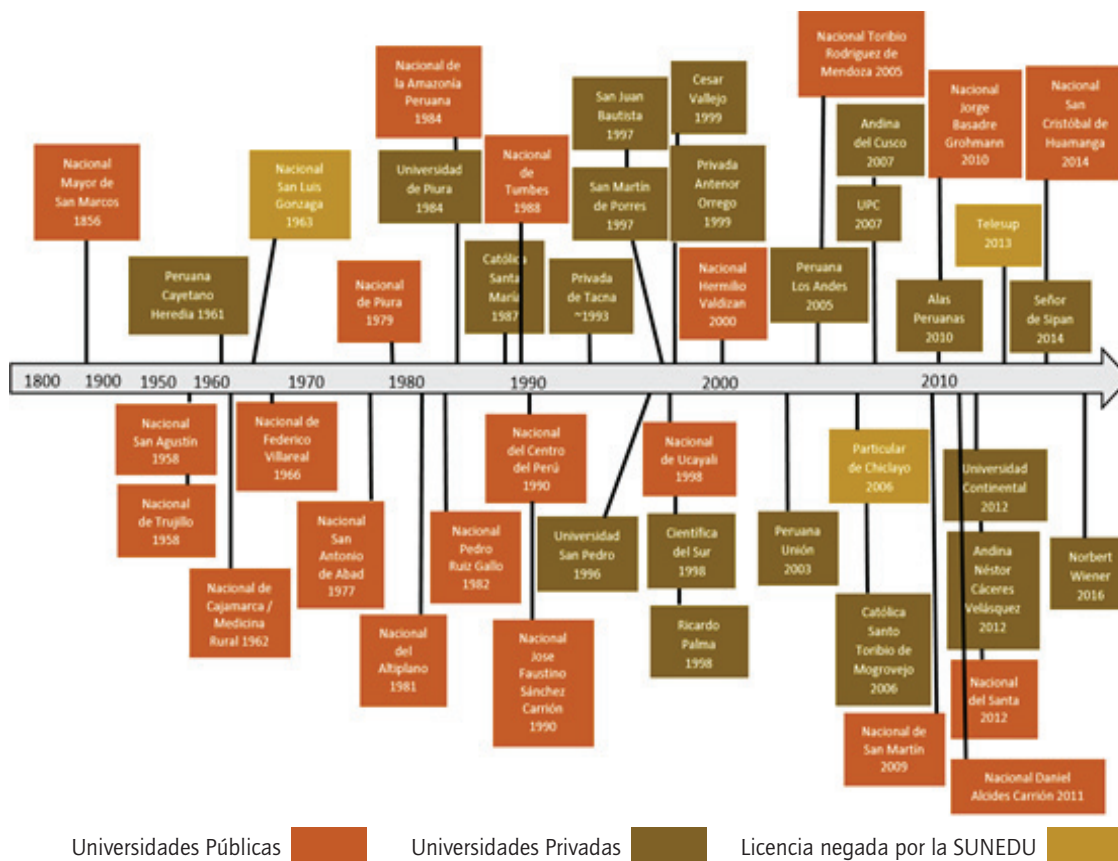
Nacional Mayor de San Marcos 1856

Peruana Cayetano Heredia 1961

Nacional San Luis Gonzaga 1963

Nacional de la Amazonía Peruana 1984

Universidad de Piura 1984

Nacional de Piura 1979

Nacional de Tumbes 1988

Católica Santa María 1987

San Juan Bautista 1997

San Martín de Porres 1997

Privada de Tacna ~1993

Cesar Vallejo 1999

Privada Antenor Orrego 1999

Nacional Hermilio Valdizan 2000

Nacional Toribio Rodriguez de Mendoza 2005

Peruana Los Andes 2005

Andina del Cusco 2007

UPC 2007

Nacional Jorge Basadre Grohmann 2010

Telesup 2013

Alas Peruanas 2010

Nacional San Cristóbal de Huamanga 2014

Señor de Sipan 2014

1800 1900 1950 1960 1970 1980 1990 2000 2010

Nacional San Agustín 1958

Nacional de Trujillo 1958

Nacional de Cajamarca / Medicina Rural 1962

Nacional de Federico Villareal 1966

Nacional San Antonio de Abad 1977

Nacional del Altiplano 1981

Nacional Pedro Ruiz Gallo 1982

Nacional del Centro del Perú 1990

Nacional Jose Faustino Sánchez Carrión 1990

Universidad San Pedro 1996

Nacional de Ucayali 1998

Científica del Sur 1998

Ricardo Palma 1998

Peruana Unión 2003

Particular de Chiclayo 2006

Católica Santo Toribio de Mogrovejo 2006

Nacional de San Martín 2009

Universidad Continental 2012

Andina Néstor Cáceres Velásquez 2012

Nacional del Santa 2012

Nacional Daniel Alcides Carrión 2011

Norbert Wiener 2016

Universidades Públicas Universidades Privadas Licencia negada por la SUNEDU